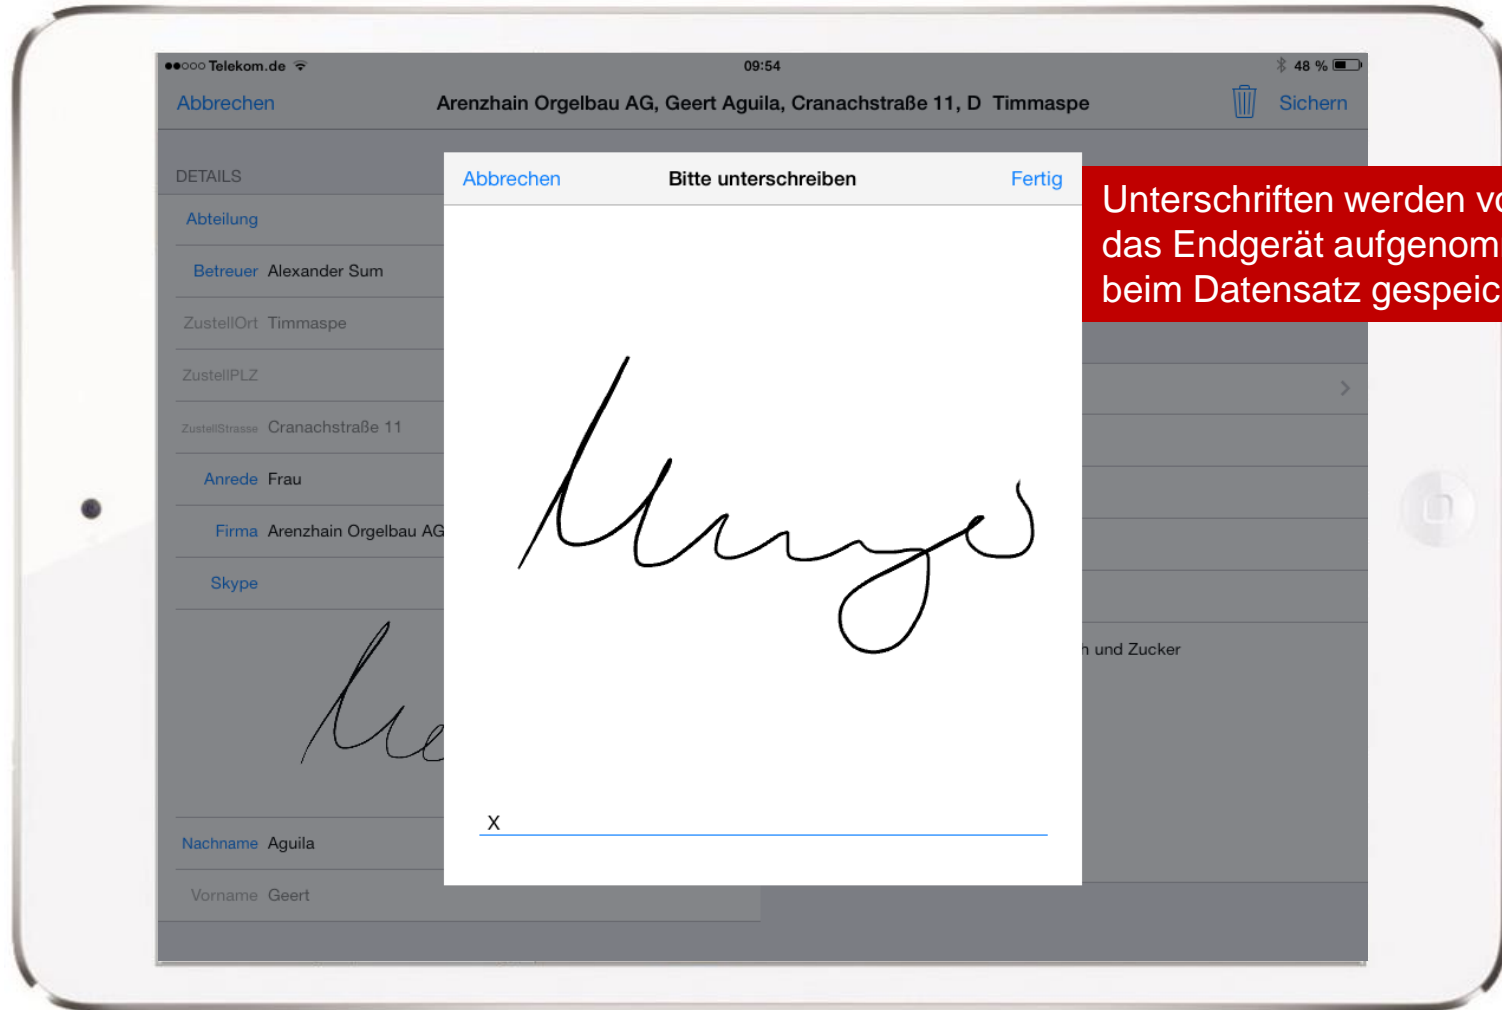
●●○○○ Telekom.de 09:54 48 %

Abbrechen Arenzhain Orgelbau AG, Geert Aguila, Cranachstraße 11, D Timmaspe Sichern

DETAILS

Abteilung

Betreuer Alexander Sum

ZustellOrt Timmaspe

ZustellPLZ

ZustellStrasse Cranachstraße 11

Anrede Frau

Firma Arenzhain Orgelbau AG

Skype

Nachname Aguila

Vorname Geert

Abbrechen Bitte unterschreiben Fertig

X

Unterschriften werden v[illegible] das Endgerät aufgenom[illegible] beim Datensatz gespeic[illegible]

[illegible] und Zucker